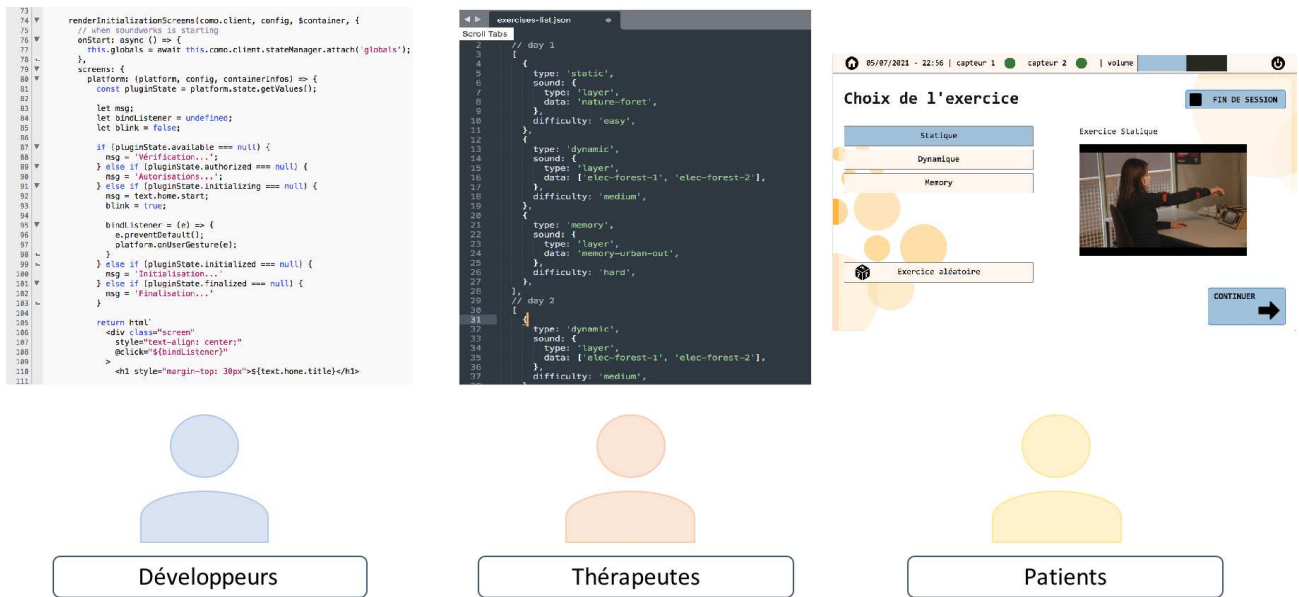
73
74 renderInitializationScreens(como.client, config, $container, {
75 // when soundworks is starting
76 onStart: async () => {
77 this.globals = await this.como.client.stateManager.attach('globals');
78 },
79 screens: {
80 platform: (platform, config, containerInfos) => {
81 const pluginState = platform.state.getValues();
82
83 let msg;
84 let bindListener = undefined;
85 let blink = false;
86
87 if (pluginState.available === null) {
88 msg = 'Vérification...';
89 } else if (pluginState.authorized === null) {
90 msg = 'Autorisations...';
91 } else if (pluginState.initializing === null) {
92 msg = text.home.start;
93 blink = true;
94
95 bindListener = (e) => {
96 e.preventDefault();
97 platform.onUserGesture(e);
98 }
99 } else if (pluginState.initialized === null) {
100 msg = 'Initialisation...'
101 } else if (pluginState.finalized === null) {
102 msg = 'Finalisation...'
103 }
104
105 return html`
106 <div class="screen"
107 style="text-align: center;"
108 @click="${bindListener}"
109 >
110 <h1 style="margin-top: 30px">${text.home.title}</h1>
111

exercises-list.json
Scroll Tabs
2 // day 1
3 [
4 {
5 type: 'static',
6 sound: {
7 type: 'layer',
8 data: 'nature-foret',
9 },
10 difficulty: 'easy',
11 },
12 {
13 type: 'dynamic',
14 sound: {
15 type: 'layer',
16 data: ['elec-forest-1', 'elec-forest-2'],
17 },
18 difficulty: 'medium',
19 },
20 {
21 type: 'memory',
22 sound: {
23 type: 'layer',
24 data: 'memory-urban-out',
25 },
26 difficulty: 'hard',
27 },
28 ],
29 // day 2
30 [
31 {
32 type: 'dynamic',
33 sound: {
34 type: 'layer',
35 data: ['elec-forest-1', 'elec-forest-2'],
36 },
37 difficulty: 'medium',

05/07/2021 - 22:56 | capteur 1 capteur 2 | volume
Choix de l'exercice
FIN DE SESSION
Statique
Dynamique
Memory
Exercice Statique
Exercice aléatoire
CONTINUER

Développeurs
Thérapeutes
Patients